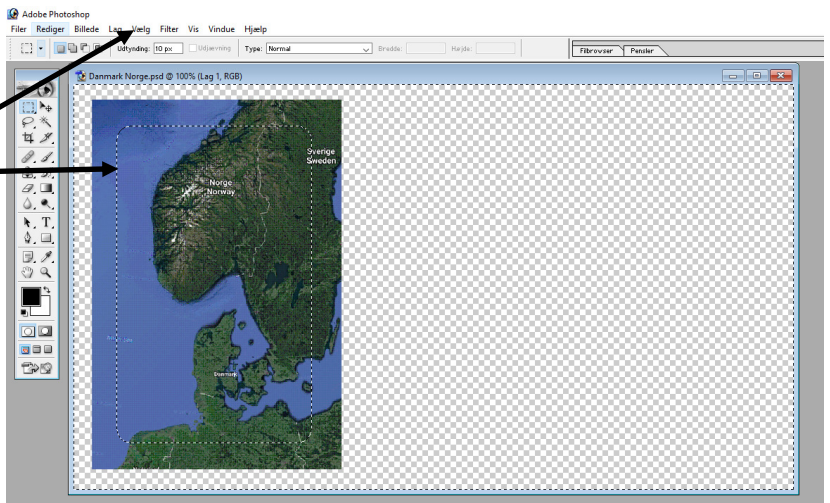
Adobe Photoshop
Filer Rediger Billede Lag Vælg Filter Vis Vindue Hjælp
Udtynding: 10 px Udjævning Type: Normal Bredde: Højde:
Filbrowser Pensler
Danmark Norge.psd @ 100% (Lag 1, RGB)
Sverige Sweden
Norge Norway
Danmark